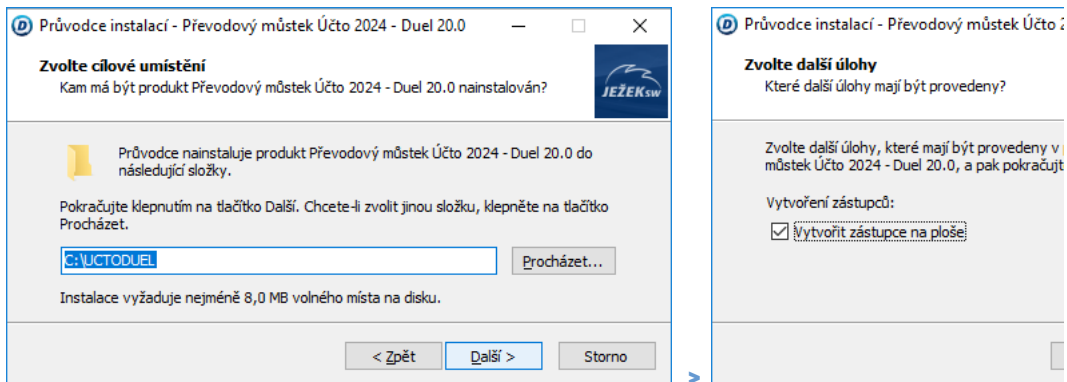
Průvodce instalací - Převodový můstek Účto 2024 - Duel 20.0

Zvolte cílové umístění
Kam má být produkt Převodový můstek Účto 2024 - Duel 20.0 nainstalován?

JEŽEK sw

Průvodce nainstaluje produkt Převodový můstek Účto 2024 - Duel 20.0 do následující složky.

Pokračujte klepnutím na tlačítko Další. Chcete-li zvolit jinou složku, klepněte na tlačítko Procházet.

C:\UCTODUEL

Procházet...

Instalace vyžaduje nejméně 8,0 MB volného místa na disku.

< Zpět

Další >

Storno

Průvodce instalací - Převodový můstek Účto 2

Zvolte další úlohy
Které další úlohy mají být provedeny?

Zvolte další úlohy, které mají být provedeny v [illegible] můstek Účto 2024 - Duel 20.0, a pak pokraču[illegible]

Vytvoření zástupců:

Vytvořit zástupce na ploše